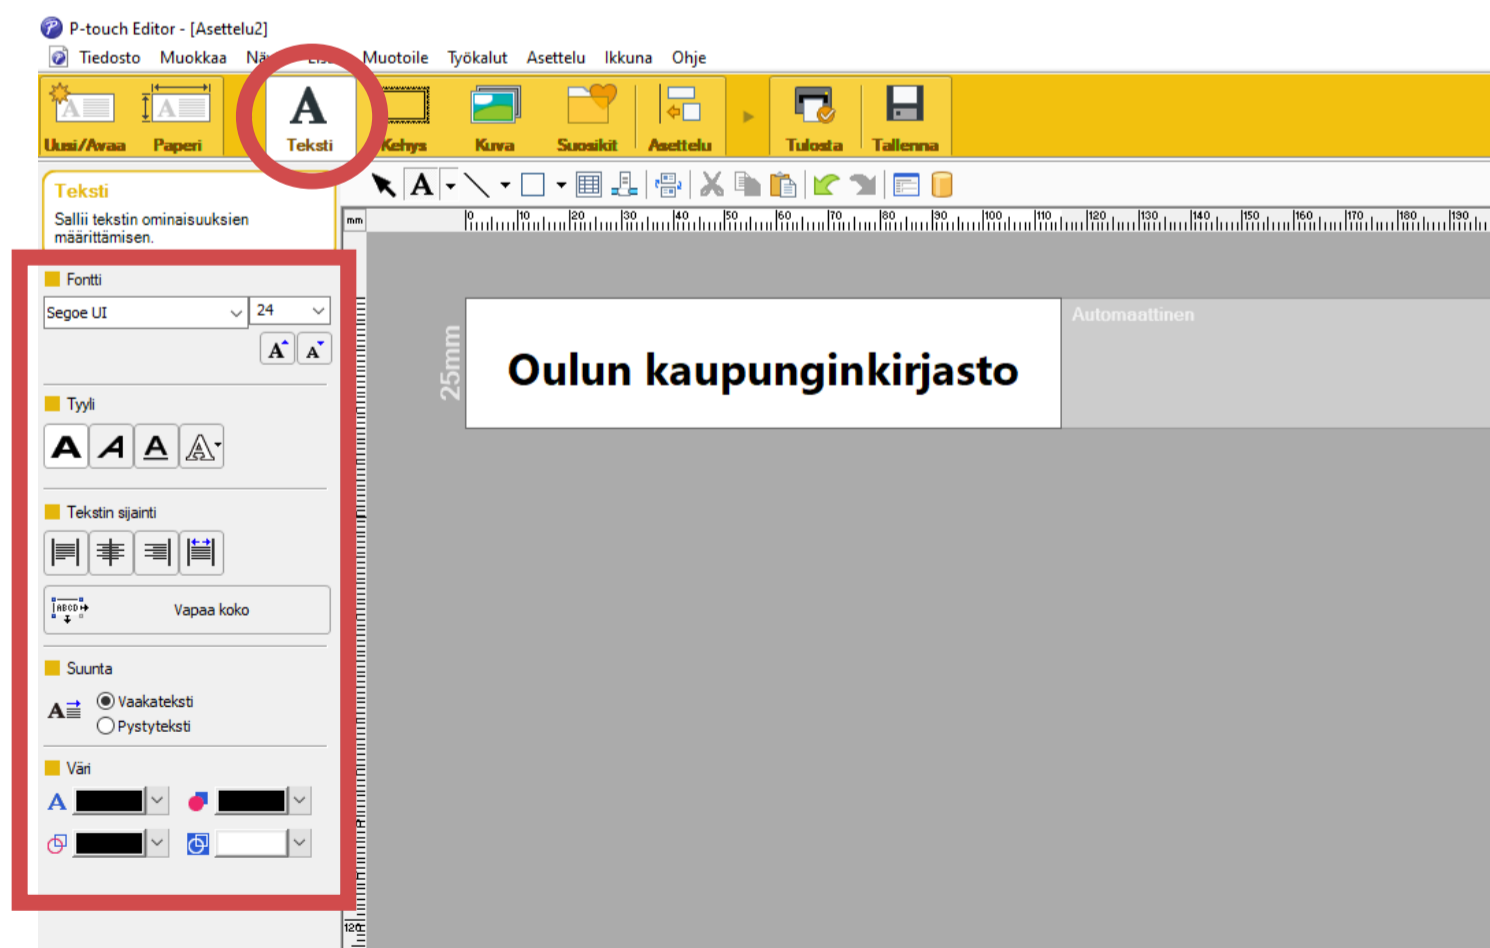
P-touch Editor - [Asettelu2]

Tiedosto Muokkaa Nä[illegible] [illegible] Muotoile Työkalut Asettelu Ikkuna Ohje

Uusi/Avaa Paperi Teksti Kehys Kuva Suosikit Asettelu Tulosta Tallenna

Teksti
Sallii tekstin ominaisuuksien määrittämisen.

mm

10 20 30 40 50 60 70 80 90 100 110 120 130 140 150 160 170 180 190

Fontti
Segoe UI
24

Tyyli

Tekstin sijainti

ABCD

Vapaa koko

Suunta
Vaakateksti
Pystyteksti

Väri

25mm

Oulun kaupunginkirjasto

Automaattinen

120